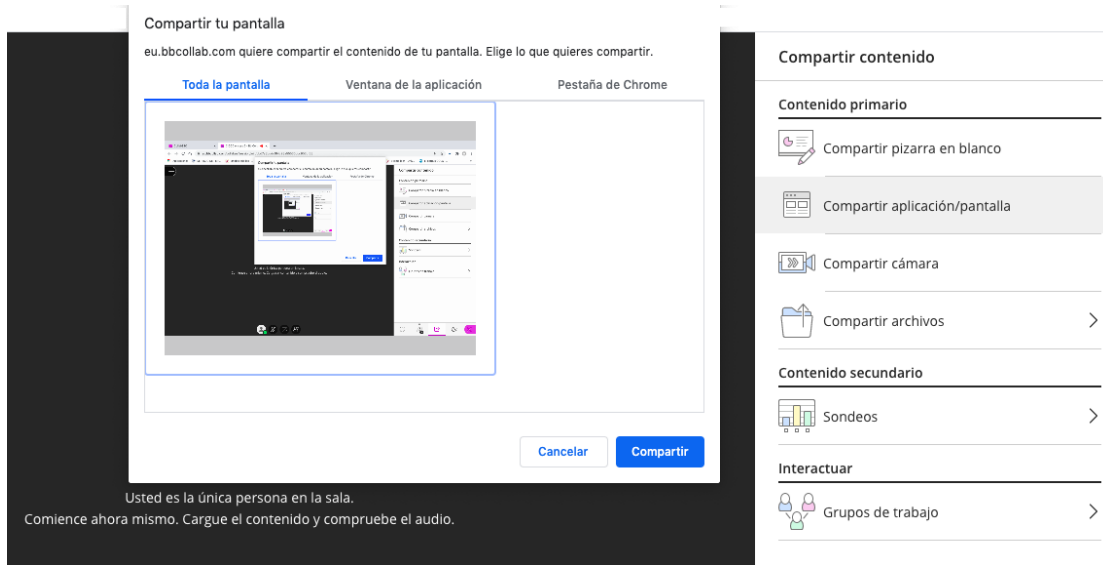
Compartir tu pantalla

eu.bbcollab.com quiere compartir el contenido de tu pantalla. Elige lo que quieres compartir.

Toda la pantalla

Ventana de la aplicación

Pestaña de Chrome

Cancelar

Compartir

Usted es la única persona en la sala.
Comience ahora mismo. Cargue el contenido y compruebe el audio.

Compartir contenido

Contenido primario

Compartir pizarra en blanco

Compartir aplicación/pantalla

Compartir cámara

Compartir archivos

Contenido secundario

Sondeos

Interactuar

Grupos de trabajo